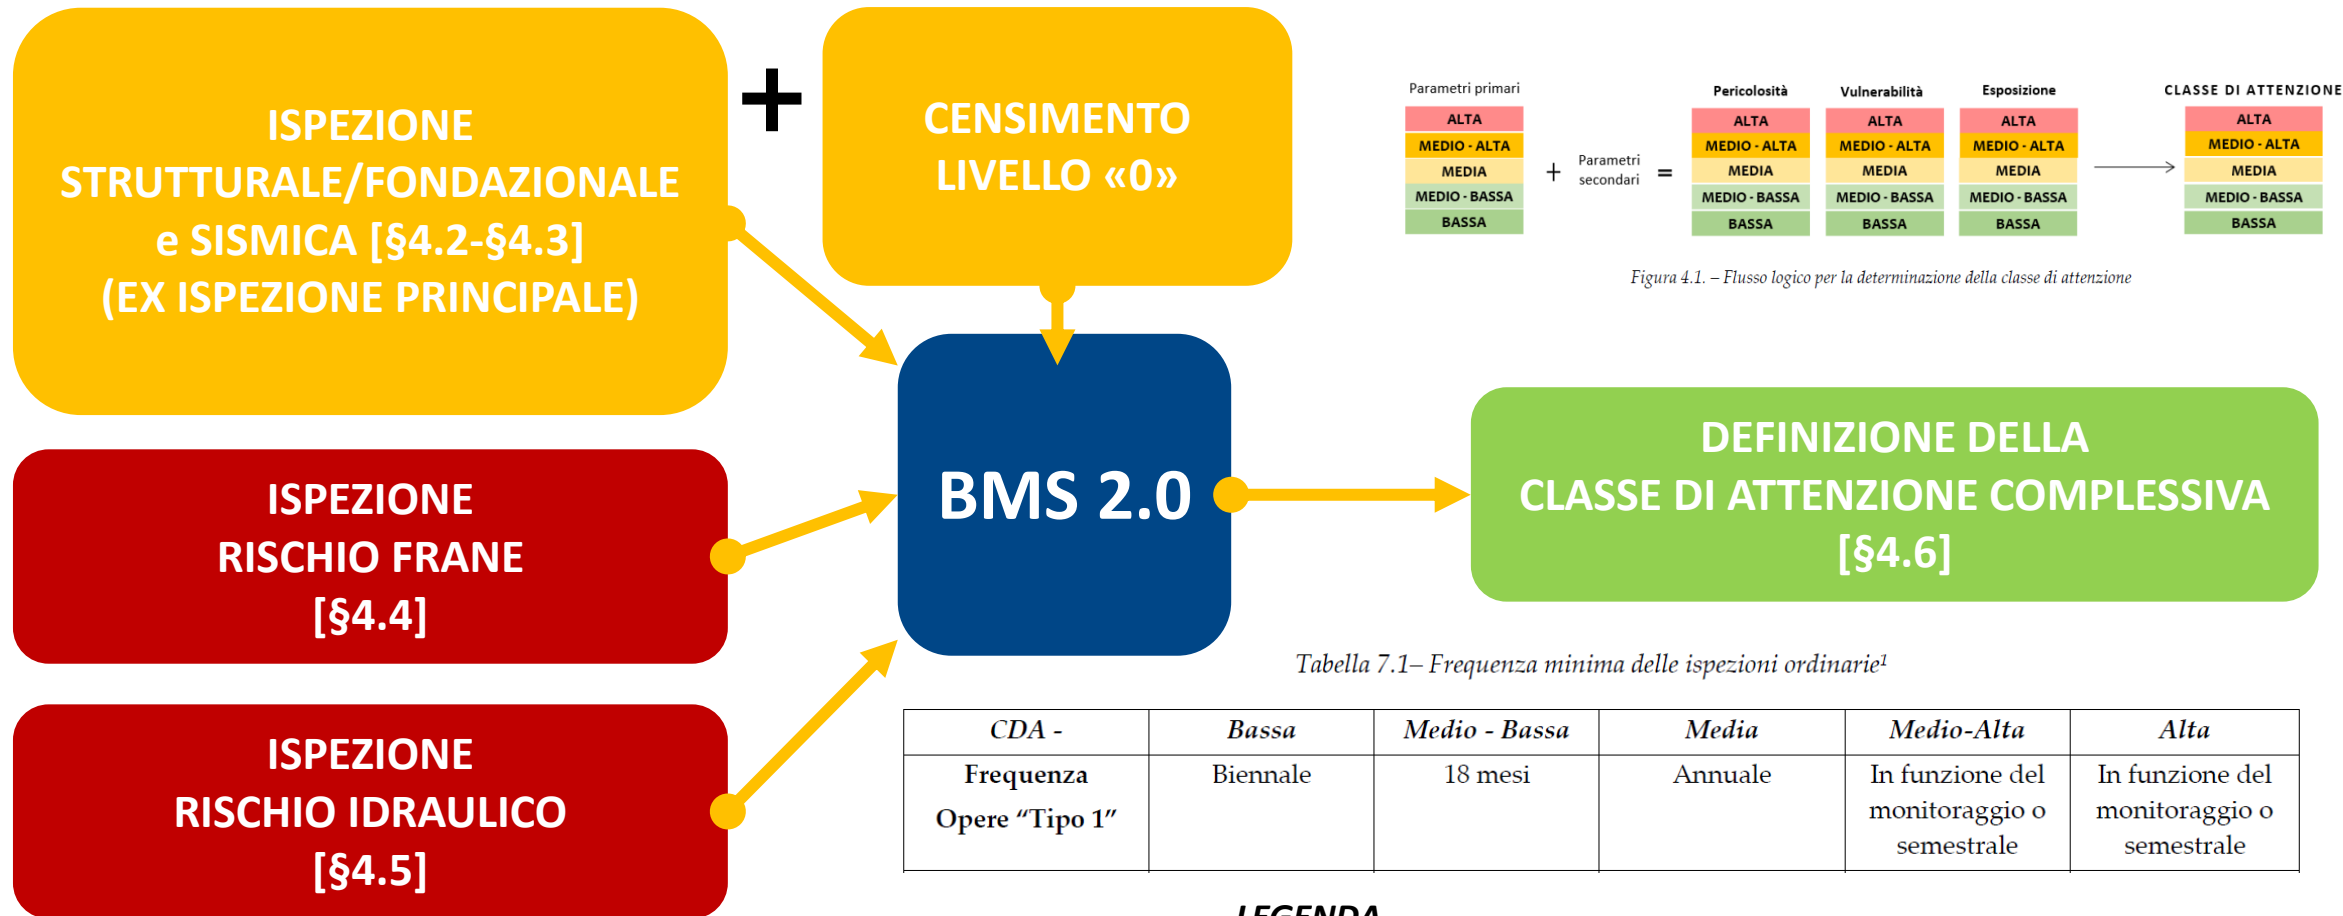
ISPEZIONE STRUTTURALE/FONDAZIONALE e SISMICA [§4.2-§4.3] (EX ISPEZIONE PRINCIPALE)

+

CENSIMENTO LIVELLO «0»

Parametri primari

| ALTA |
|---|
| MEDIO - ALTA |
| MEDIA |
| MEDIO - BASSA |
| BASSA |

+ Parametri secondari =

| Pericolosità | Vulnerabilità | Esposizione |
|---|---|---|
| ALTA | ALTA | ALTA |
| MEDIO - ALTA | MEDIO - ALTA | MEDIO - ALTA |
| MEDIA | MEDIA | MEDIA |
| MEDIO - BASSA | MEDIO - BASSA | MEDIO - BASSA |
| BASSA | BASSA | BASSA |

| CLASSE DI ATTENZIONE |
|---|
| ALTA |
| MEDIO - ALTA |
| MEDIA |
| MEDIO - BASSA |
| BASSA |

Figura 4.1. – Flusso logico per la determinazione della classe di attenzione

BMS 2.0

ISPEZIONE RISCHIO FRANE [§4.4]

ISPEZIONE RISCHIO IDRAULICO [§4.5]

DEFINIZIONE DELLA CLASSE DI ATTENZIONE COMPLESSIVA [§4.6]

Tabella 7.1– Frequenza minima delle ispezioni ordinarie¹

| CDA - | Bassa | Medio - Bassa | Media | Medio-Alta | Alta |
|---|---|---|---|---|---|
| Frequenza Opere “Tipo 1” | Biennale | 18 mesi | Annuale | In funzione del monitoraggio o semestrale | In funzione del monitoraggio o semestrale |

LEGENDA